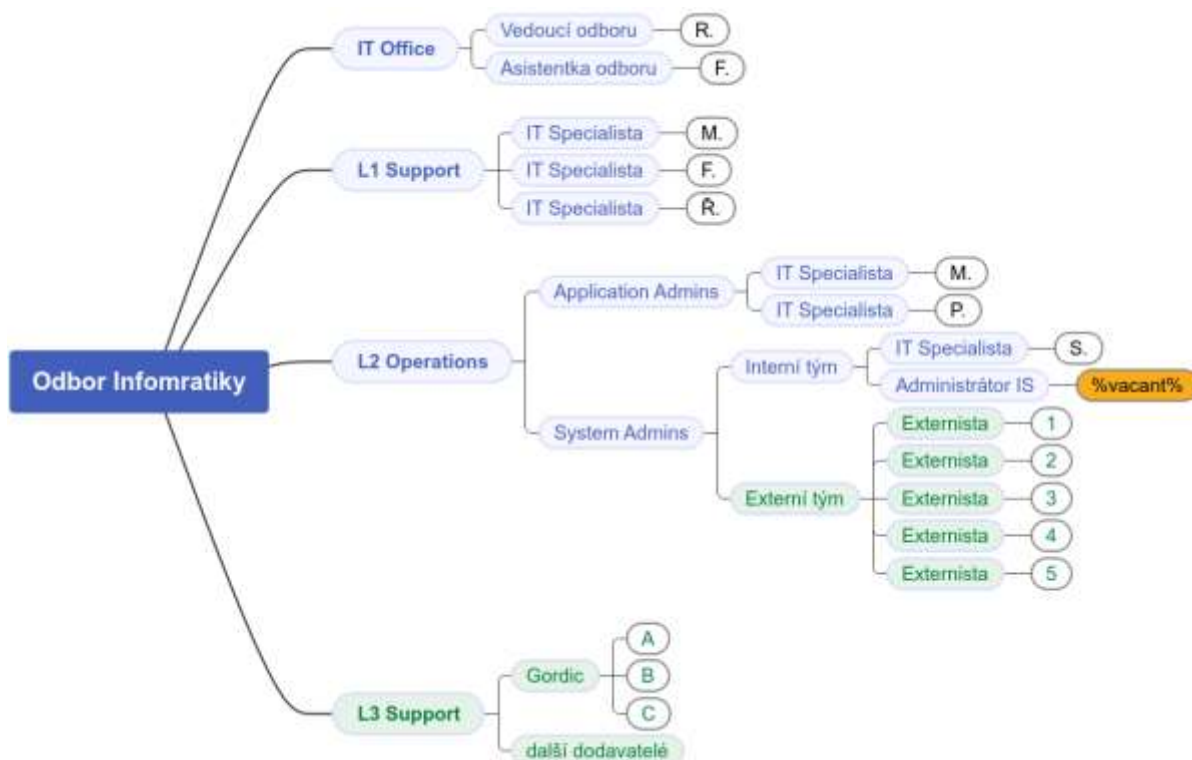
Odbor Infomratiky

IT Office
Vedoucí odboru
R.
Asistentka odboru
F.

L1 Support
IT Specialista
M.
IT Specialista
F.
IT Specialista
Ř.

L2 Operations
Application Admins
IT Specialista
M.
IT Specialista
P.
System Admins
Interní tým
IT Specialista
S.
Administrátor IS
%vacant%
Externí tým
Externista
1
Externista
2
Externista
3
Externista
4
Externista
5

L3 Support
Gordic
A
B
C
další dodavatelé